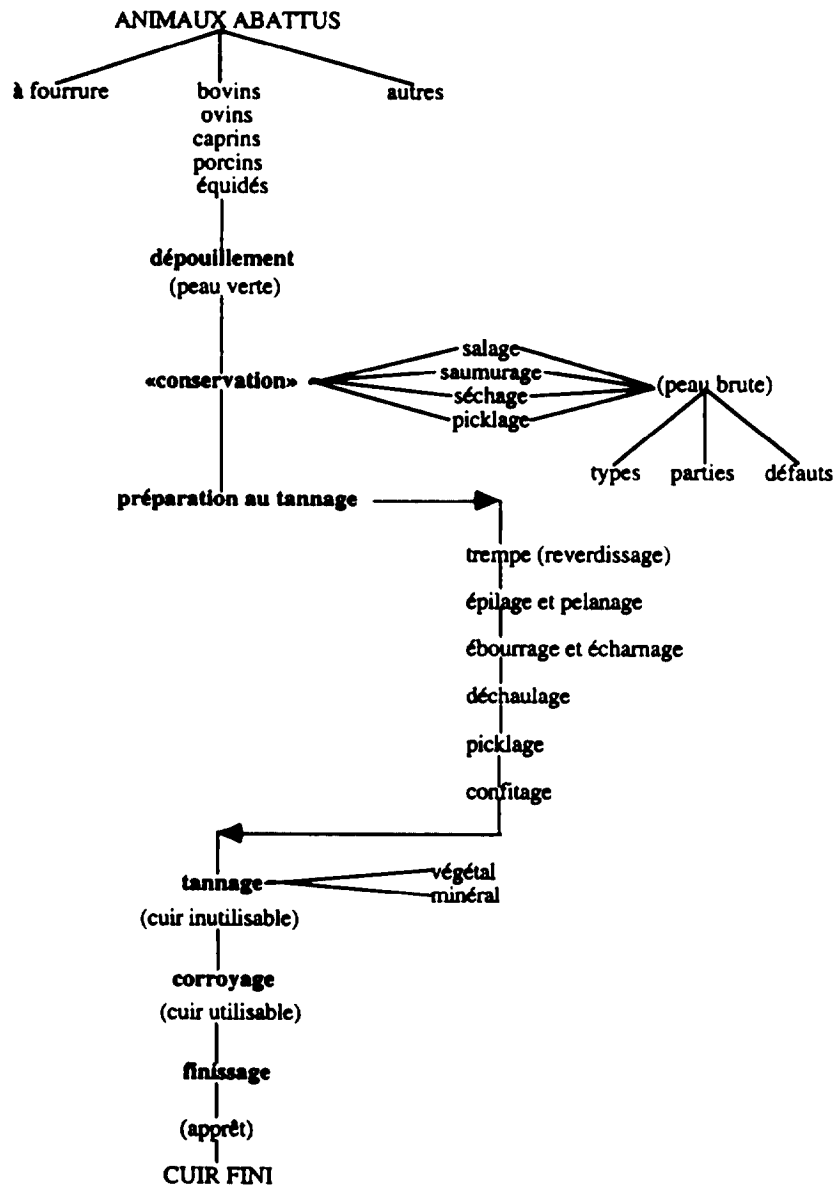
ANIMAUX ABATTUS

à fourrure

bovins
ovins
caprins
porcins
équidés

autres

dépouillement
(peau verte)

«conservation»

salage
saumurage
séchage
picklage

(peau brute)

types
parties
défauts

préparation au tannage

trempe (reverdissage)
épilage et pelanage
ébourrage et écharnage
déchaulage
picklage
confitage

tannage

végétal
minéral

(cuir inutilisable)

corroyage
(cuir utilisable)

finissage

(apprêt)

CUIR FINI